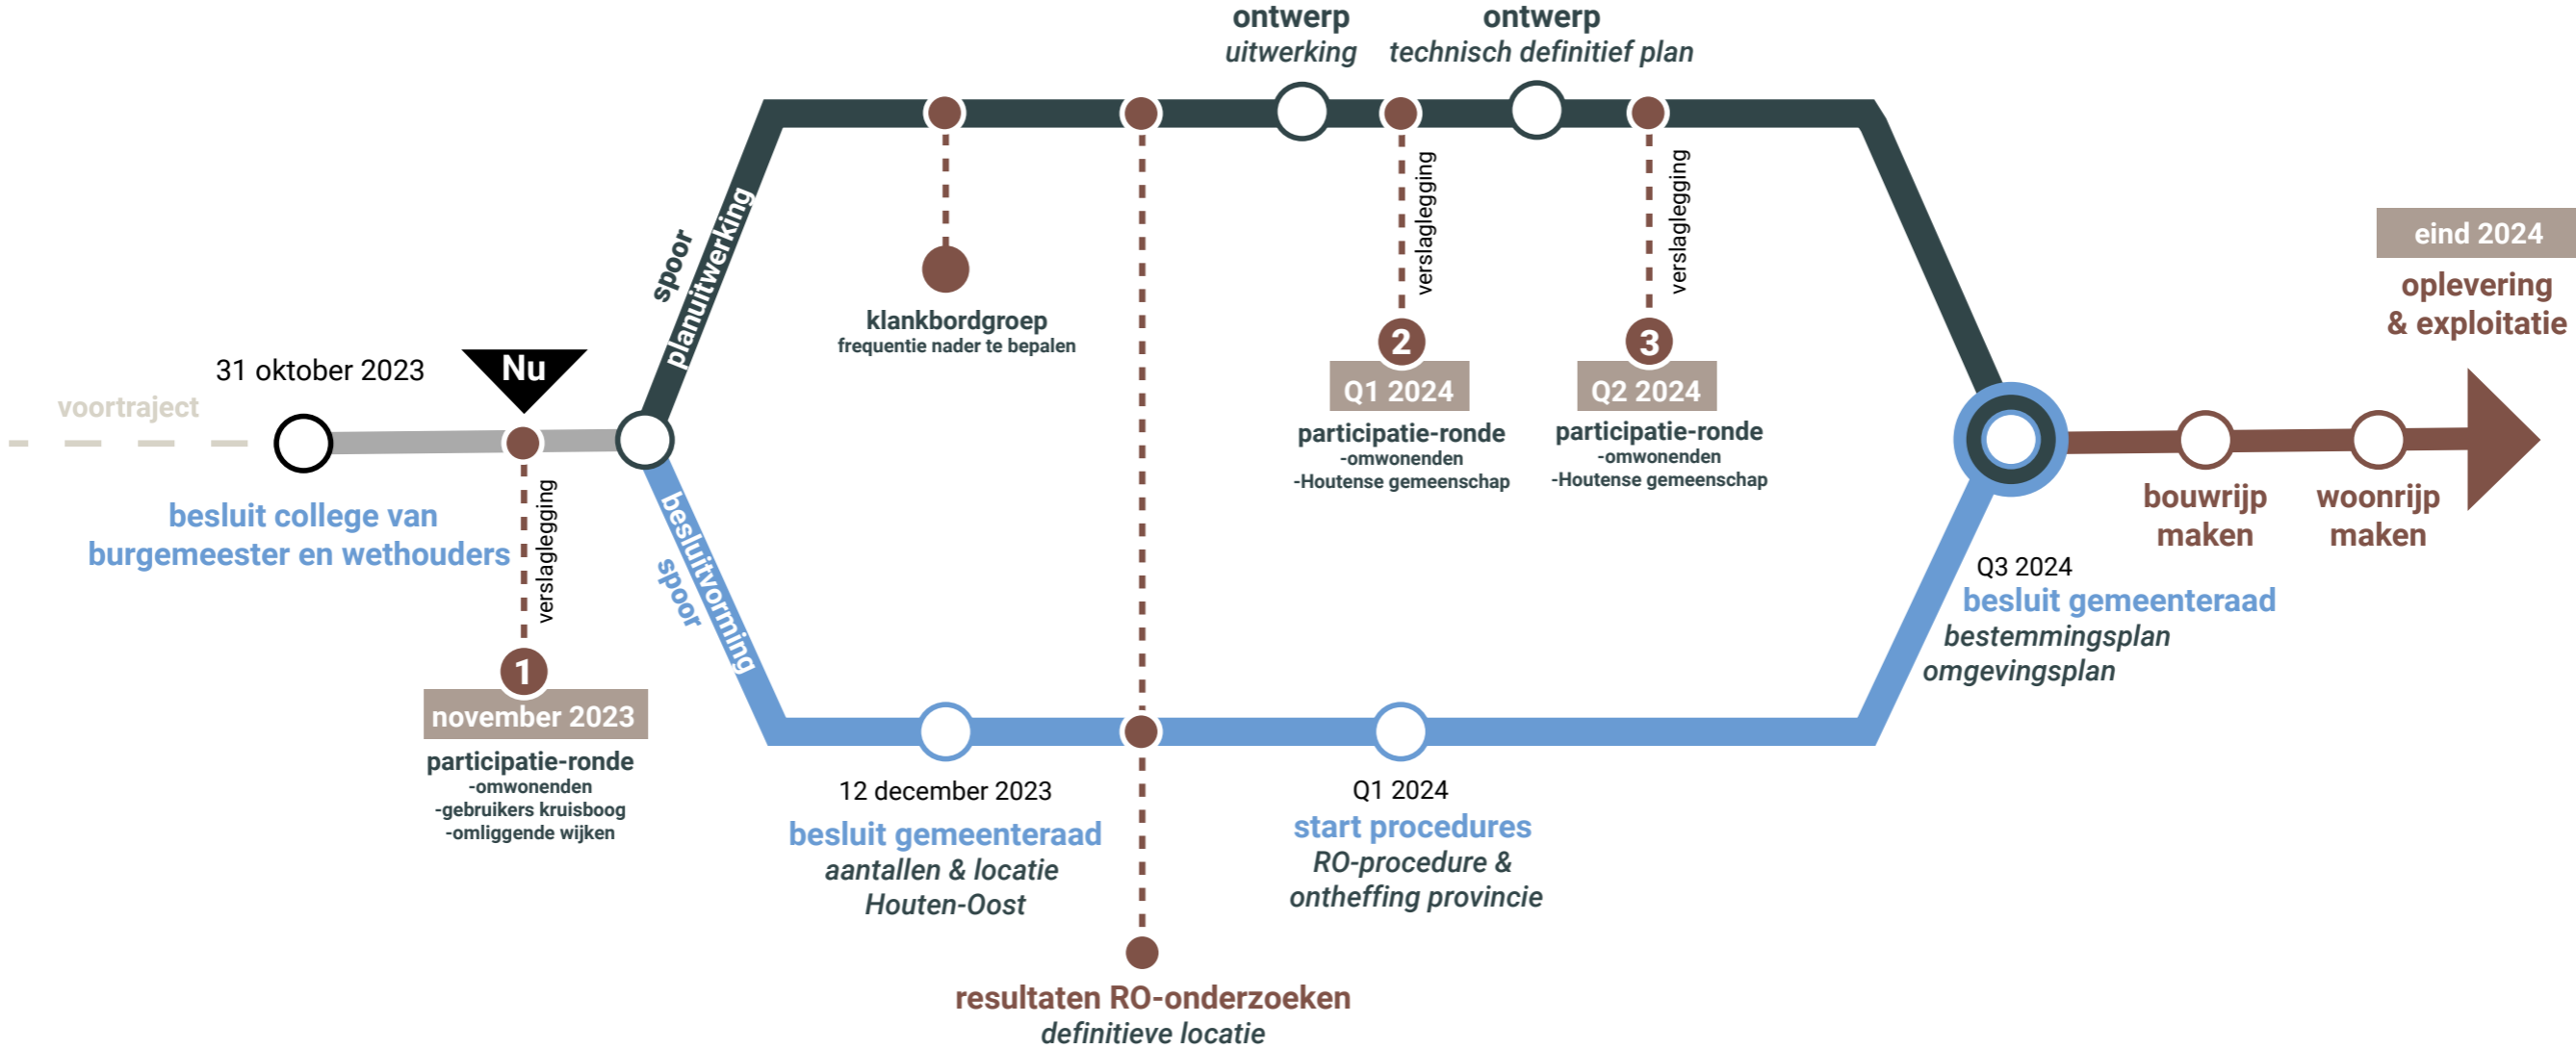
ontwerp
uitwerking

ontwerp
technisch definitief plan

spoor planuitwerking

klankbordgroep
frequentie nader te bepalen

verslaglegging

2
Q1 2024
participatie-ronde
-omwonenden
-Houtense gemeenschap

verslaglegging

3
Q2 2024
participatie-ronde
-omwonenden
-Houtense gemeenschap

eind 2024
oplevering & exploitatie

voortraject

31 oktober 2023

Nu

besluit college van burgemeester en wethouders

verslaglegging

1
november 2023
participatie-ronde
-omwonenden
-gebruikers kruisboog
-omliggende wijken

spoor besluitvorming

12 december 2023
besluit gemeenteraad
aantallen & locatie Houten-Oost

resultaten RO-onderzoeken
definitieve locatie

Q1 2024
start procedures
RO-procedure & ontheffing provincie

Q3 2024
besluit gemeenteraad
bestemmingsplan
omgevingsplan

bouwrijp maken

woonrijp maken